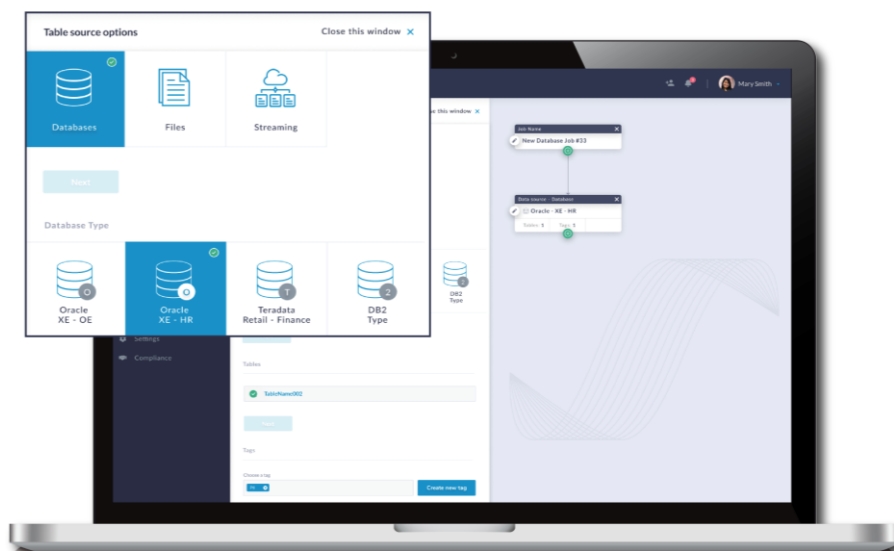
Table source options

Close this window ×

Databases

Files

Streaming

Next

Database Type

O
Oracle XE - OE

O
Oracle XE - HR

T
Teradata Retail - Finance

2
DB2 Type

Mary Smith

Close this window

Job Name
New Database Job #33

Data source - Database
Oracle - XE - HR
Tables 1
Tags 1

DB2 Type

Settings

Compliance

Tables

TableName002

Next

Tags

Choose a tag

Create new tag